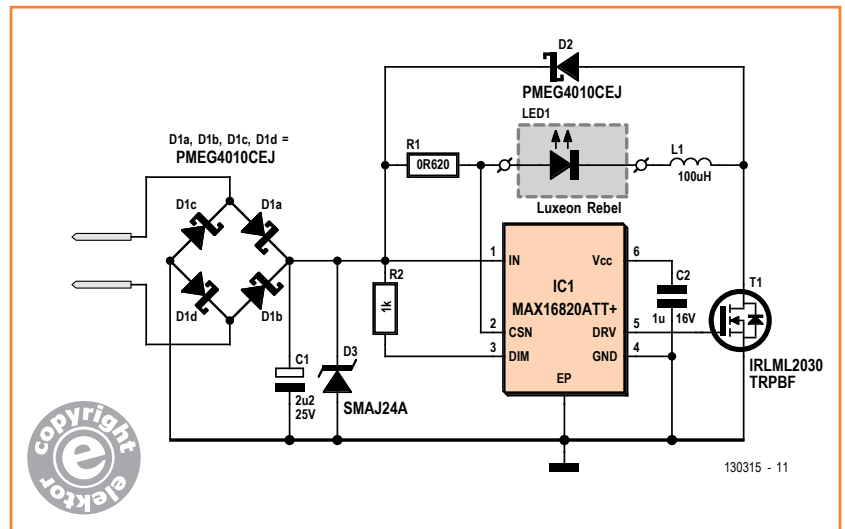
D2
PMEG4010CEJ
LED1
D1a, D1b, D1c, D1d =
PMEG4010CEJ
R1
0R620
L1
100uH
Luxeon Rebel
D1c
D1a
D1d
D1b
R2
1k
1
IN
IC1
MAX16820ATT+
Vcc
6
C2
1u
16V
T1
2
CSN
DRV
5
3
DIM
GND
4
EP
C1
2u2
25V
D3
SMAJ24A
IRLML2030
TRPBF
130315 - 11
copyright
e
elektor